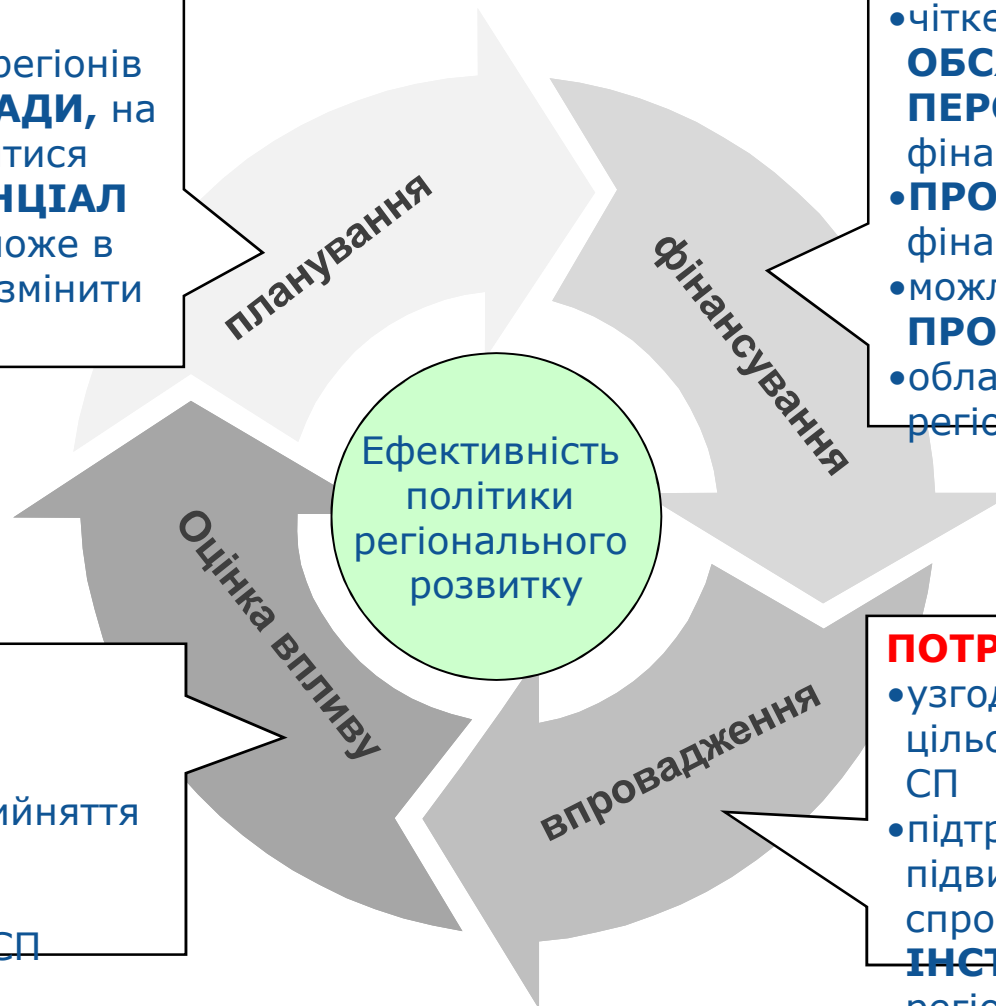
регіонів
АДИ, на
тися
НЦІАЛ
оже в
змінити

•чітке
ОБС
ПЕР
фіна
•ПРО
фіна
•можл
ПРО
•обла
регіо

планування

фінансування

Ефективність політики регіонального розвитку

Оцінка впливу

впровадження

ийняття

СП

ПОТР
•узго
цільо
СП
•підтр
підви
спро
ІНС
регіо